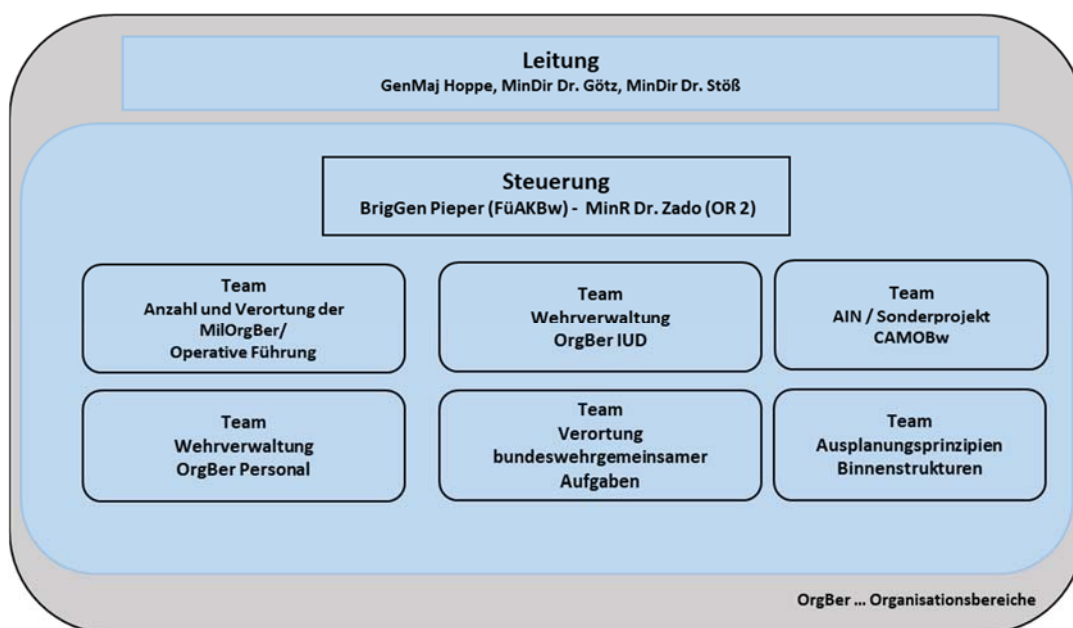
Leitung
GenMaj Hoppe, MinDir Dr. Götz, MinDir Dr. Stöß

Steuerung
BrigGen Pieper (FüAKBw) - MinR Dr. Zado (OR 2)

Team
Anzahl und Verortung der MilOrgBer/ Operative Führung

Team
Wehrverwaltung
OrgBer IUD

Team
AIN / Sonderprojekt
CAMOBw

Team
Wehrverwaltung
OrgBer Personal

Team
Verortung
bundeswehrgemeinsamer
Aufgaben

Team
Ausplanungsprinzipien
Binnenstrukturen

OrgBer ... Organisationsbereiche